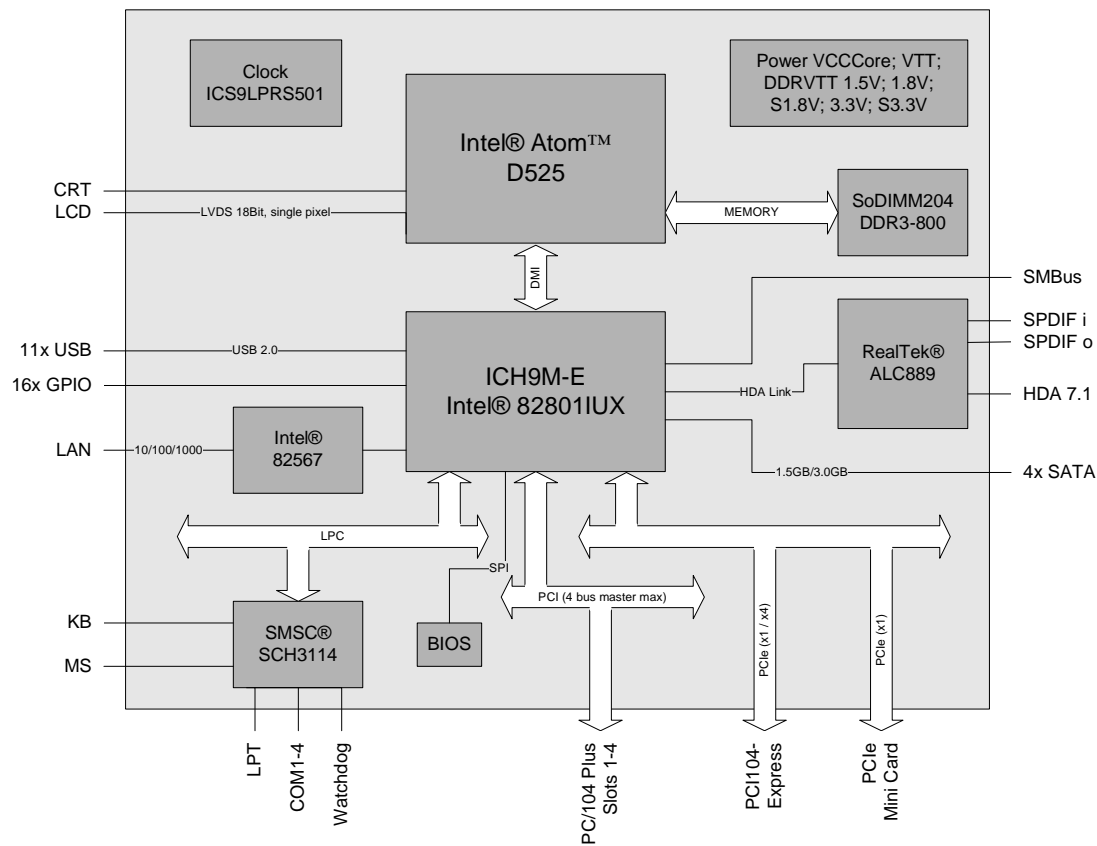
Clock
ICS9LPRS501

Intel® Atom™
D525

Power VCCCore; VTT;
DDRVTT 1.5V; 1.8V;
S1.8V; 3.3V; S3.3V

CRT
LCD
LVDS 18Bit, single pixel

MEMORY

SoDIMM204
DDR3-800

DMI

SMBus

11x USB
USB 2.0

16x GPIO

ICH9M-E
Intel® 82801IUX

RealTek®
ALC889

SPDIF i
SPDIF o

HDA Link

HDA 7.1

LAN
10/100/1000

Intel®
82567

1.5GB/3.0GB

4x SATA

LPC

SPI

PCI (4 bus master max)

PCIe (x1 / x4)

PCIe (x1)

KB
MS

SMSC®
SCH3114

BIOS

LPT
COM1-4
Watchdog

PC/104 Plus
Slots 1-4

PCI104-
Express

PCIe
Mini Card